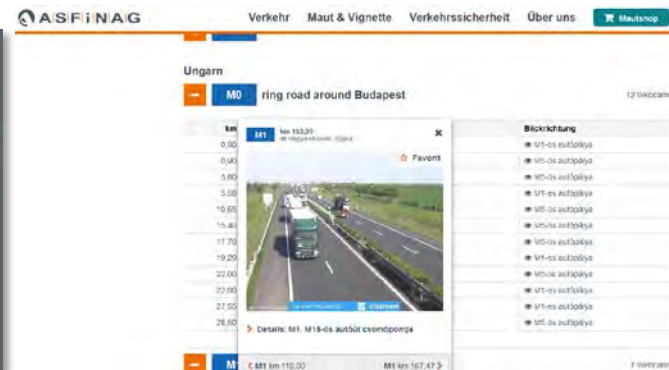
ASFiNAG

Verkehr Maut & Vignette Verkehrssicherheit Über uns Mautshop

Ungarn

– M0 ring road around Budapest

12 Webcams

km
0,90
0,90
3,80
5,00
10,65
15,40
17,70
19,29
22,00
22,00
27,50
28,50

Blickrichtung
M1-es autópálya
M5-ös autópálya
M5-ös autópálya
M1-es autópálya
M5-ös autópálya
M5-ös autópálya
M5-ös autópálya
M1-es autópálya
M5-ös autópálya
M1-es autópálya
M1-es autópálya
M5-ös autópálya

M1 km 163,90
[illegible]

Favorit

Details: M1, M15-ös autóút csomópontja

M1 km 110,00

M1 km 167,47

M1

7 Webcams